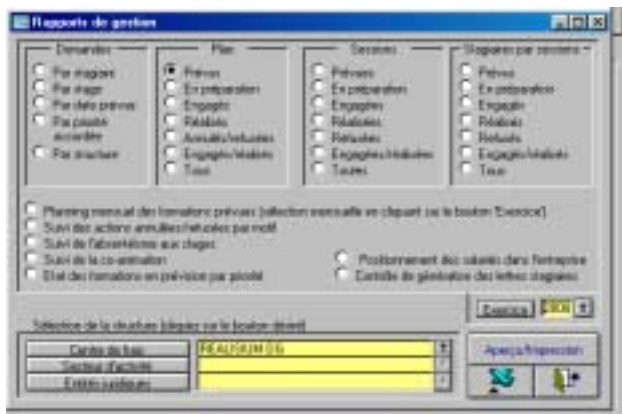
Rapports de gestion

Demandes
Par stagiaire
Par stage
Par date prévue
Par priorité accordée
Par structure

Plan
Prévus
En préparation
Engagés
Réalisés
Annulés/refusés
Engagés/réalisés
Tous

Sessions
Prévues
En préparation
Engagées
Réalisées
Refusées
Engagées/réalisées
Toutes

Stagiaires par sessions
Prévus
En préparation
Engagés
Réalisés
Refusés
Engagés/réalisés
Tous

Planning mensuel des formations prévues (sélection mensuelle en cliquant sur le bouton 'Exercice')
Suivi des actions annulées/refusées par motif
Suivi de l'absentéisme aux stages
Suivi de la co-animation
Etat des formations en prévision par priorité
Positionnement des salariés dans l'entreprise
Contrôle de génération des lettres stagiaires

Exercice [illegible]

Sélection de la structure (cliquez sur le bouton désiré)
Centre de frais | REALISUM DG
Secteur d'activité
Entités juridiques

Aperçu/Impression